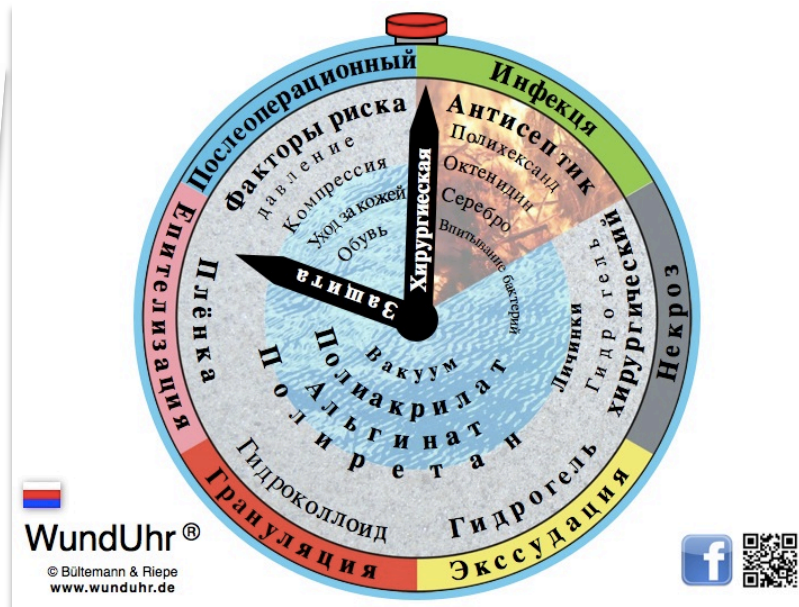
Послеоперационный
Инфекция
Некроз
Экссудация
Грануляция
Эпителизация

Факторы риска
давление
Компрессия
Уход за кожей
Обувь

Антисептик
Полихексанид
Октенидин
Серебро
Впитывание бактерий

хирургически
Гидрогель
Личинки

Хирургическая
Защита

Плёнка
Вакуум
Полиакрилат
Альгинат
Полиуретан
Гидроколлоид
Гидрогель

WundUhr ®
© Bültemann & Riepe
www.wunduhr.de